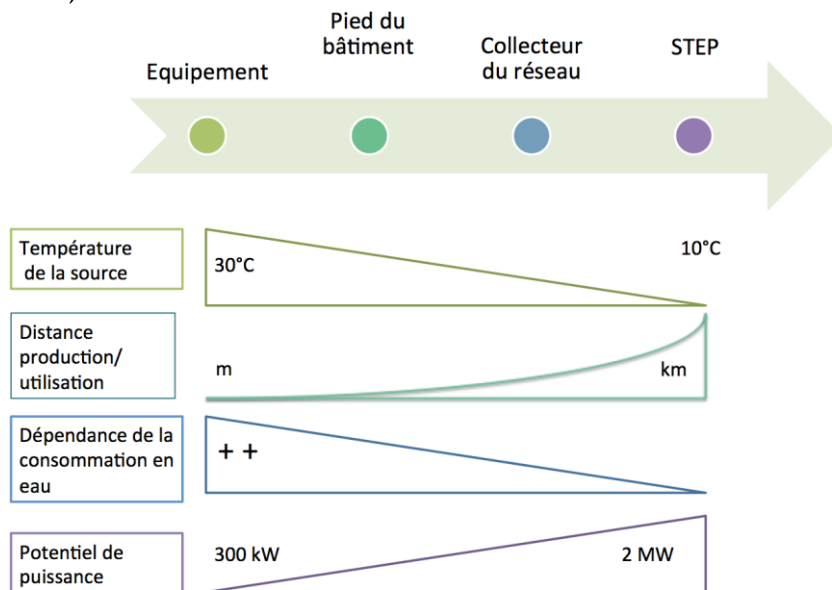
Equipement

Pied du bâtiment

Collecteur du réseau

STEP

Température de la source

30°C

10°C

Distance production/ utilisation

m

km

Dépendance de la consommation en eau

+ +

Potentiel de puissance

300 kW

2 MW